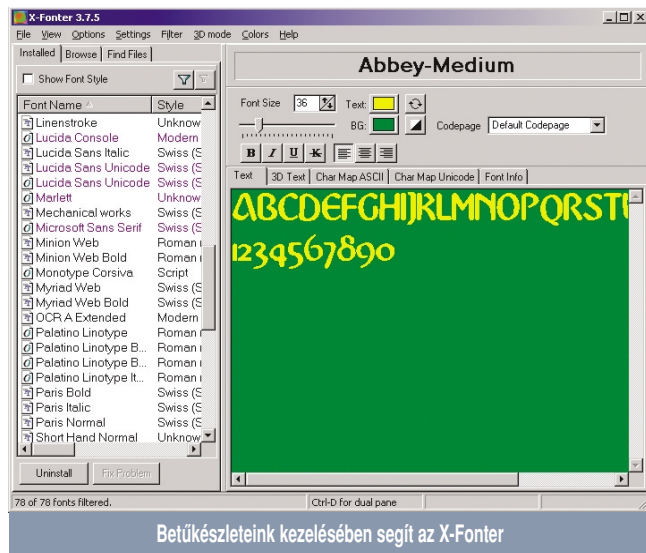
X-Fonter 3.7.5

File View Options Settings Filter 3D mode Colors Help

Installed | Browse | Find Files

Show Font Style

| Font Name | Style |
|---|---|
| Linenstroke | Unknow |
| Lucida Console | Modern |
| Lucida Sans Italic | Swiss (S |
| Lucida Sans Unicode | Swiss (S |
| Lucida Sans Unicode | Swiss (S |
| Marlett | Unknow |
| Mechanical works | Swiss (S |
| Microsoft Sans Serif | Swiss (S |
| Minion Web | Roman |
| Minion Web Bold | Roman |
| Monotype Corsiva | Script |
| Myriad Web | Swiss (S |
| Myriad Web Bold | Swiss (S |
| OCR A Extended | Modern |
| Palatino Linotype | Roman |
| Palatino Linotype B... | Roman |
| Palatino Linotype B... | Roman |
| Palatino Linotype It... | Roman |
| Paris Bold | Swiss (S |
| Paris Italic | Swiss (S |
| Paris Normal | Swiss (S |
| Short Hand Normal | Unknow |

Uninstall Fix Problem

Abbey-Medium

Font Size 36 Text: BG: Codepage Default Codepage

B I U K

Text | 3D Text | Char Map ASCII | Char Map Unicode | Font Info

ABCDEFGHIJKLMNOPQRST

1234567890

78 of 78 fonts filtered. Ctrl-D for dual pane

Betűkészleteink kezelésében segít az X-Fonter